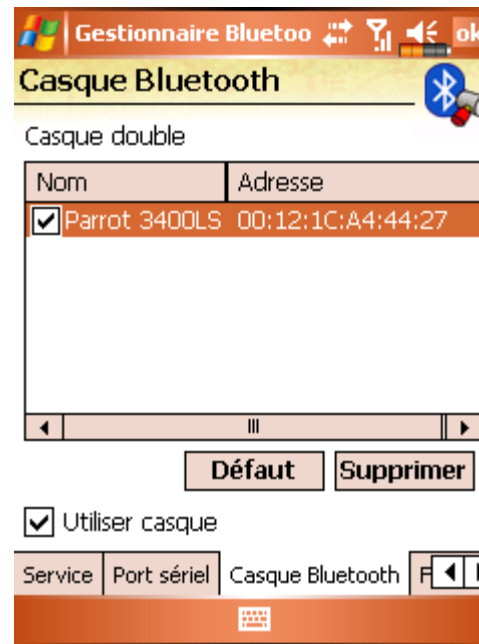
Gestionnaire Bluetoo ok

Casque Bluetooth

Casque double

| Nom | Adresse |
|---|---|
| Parrot 3400LS | 00:12:1C:A4:44:27 |

Défaut Supprimer

Utiliser casque

Service | Port sériel | Casque Bluetooth | F